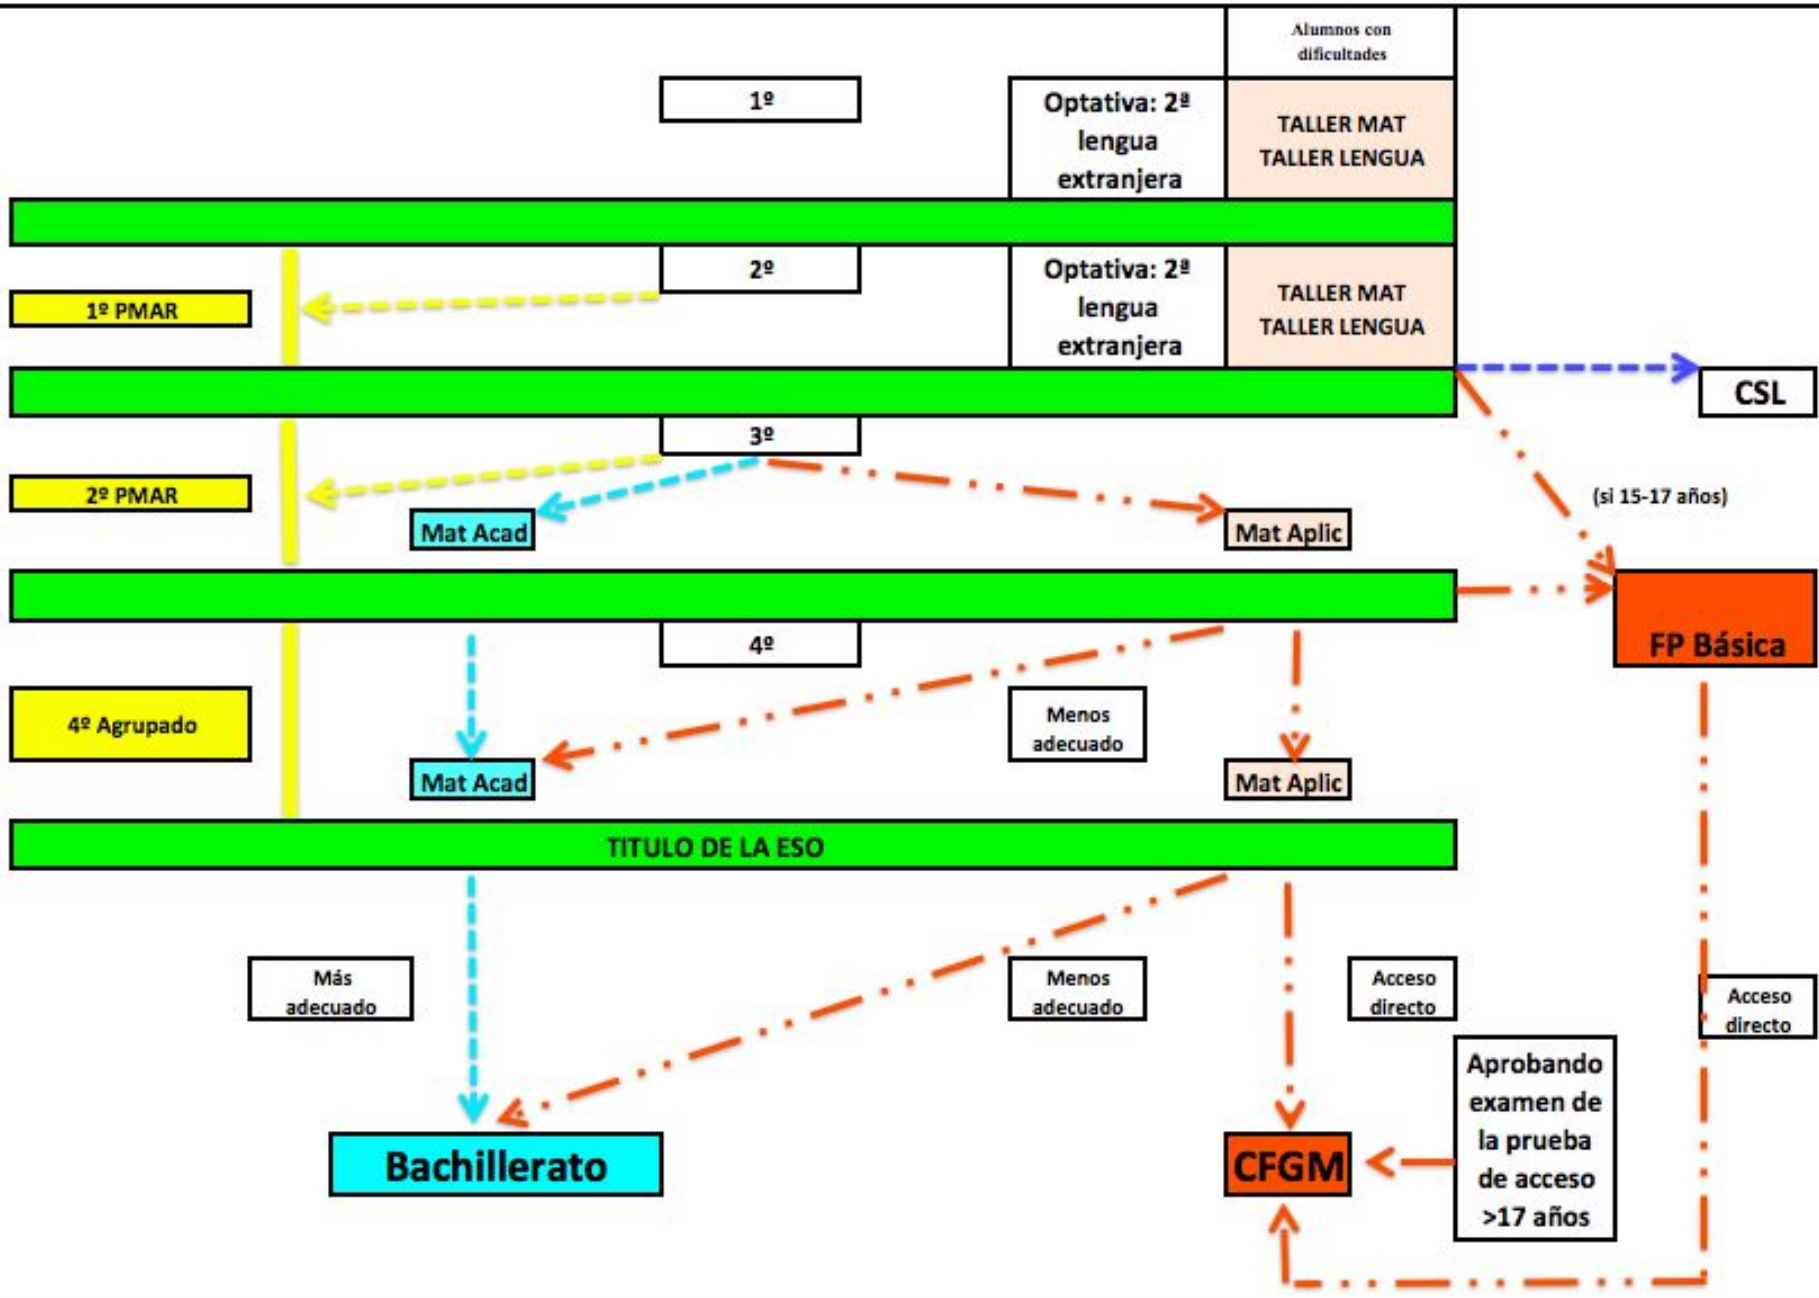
Alumnos con dificultades

1º

Optativa: 2ª lengua extranjera

TALLER MAT
TALLER LENGUA

2º

1º PMAR

Optativa: 2ª lengua extranjera

TALLER MAT
TALLER LENGUA

CSL

3º

2º PMAR

Mat Acad

Mat Aplic

(si 15-17 años)

FP Básica

4º

4º Agrupado

Menos adecuado

Mat Acad

Mat Aplic

TITULO DE LA ESO

Más adecuado

Menos adecuado

Acceso directo

Acceso directo

Aprobando examen de la prueba de acceso >17 años

Bachillerato

CFGM